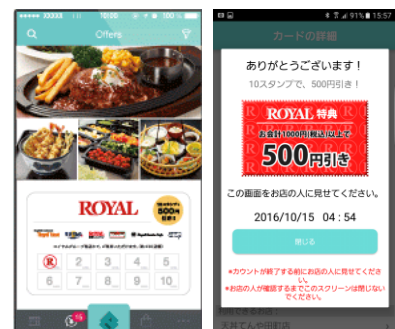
●●●●● XXXXX 10:20 100%

Offers

ROYAL

500円

2 3 4 5
6 7 8 9 10

15

91% 15:57

カードの詳細

ありがとうございます！

10スタンプで、500円引き！

ROYAL 特典

お会計1000円(税込)以上で

500円引き

この画面をお店の人に見せてください。

2016/10/15 04:54

閉じる

*カウントが終了する前にお店の人に見せてください。

*お店の人が確認するまでこのスクリーンは閉じないでください。